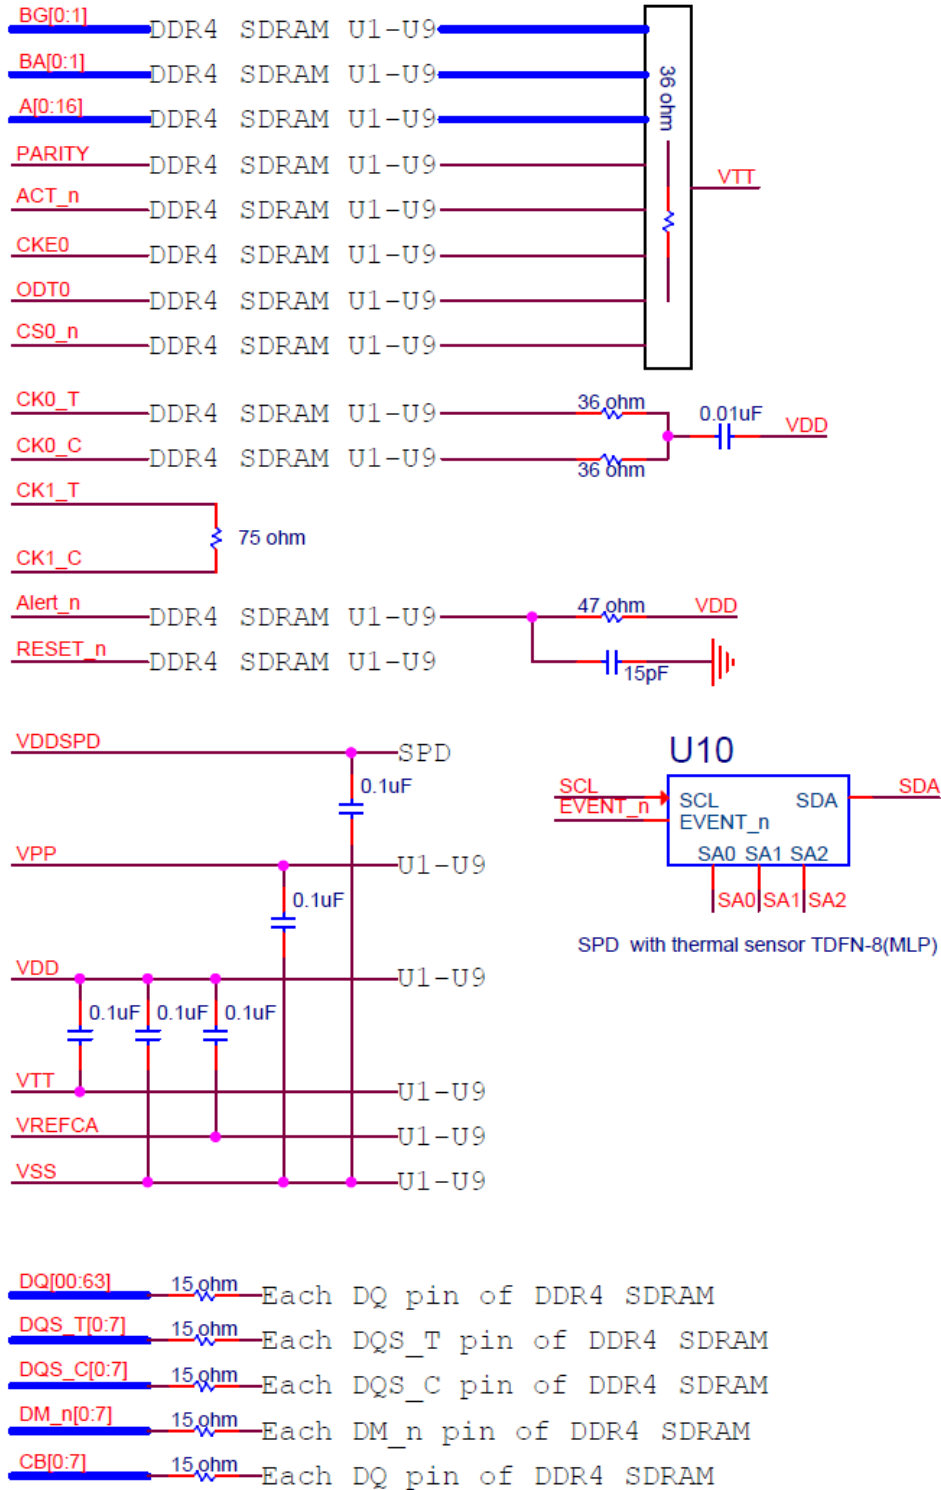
BG[0:1] DDR4 SDRAM U1-U9
BA[0:1] DDR4 SDRAM U1-U9
A[0:16] DDR4 SDRAM U1-U9
PARITY DDR4 SDRAM U1-U9
ACT_n DDR4 SDRAM U1-U9
CKE0 DDR4 SDRAM U1-U9
ODT0 DDR4 SDRAM U1-U9
CS0_n DDR4 SDRAM U1-U9

36 ohm

VTT

CK0_T DDR4 SDRAM U1-U9
CK0_C DDR4 SDRAM U1-U9

36 ohm
36 ohm
0.01uF
VDD

CK1_T
CK1_C
75 ohm

Alert_n DDR4 SDRAM U1-U9
RESET_n DDR4 SDRAM U1-U9

47 ohm
VDD
15pF

VDDSPD
SPD
0.1uF
VPP
U1-U9
0.1uF
VDD
U1-U9
0.1uF 0.1uF 0.1uF
VTT
U1-U9
VREFCA
U1-U9
VSS
U1-U9

U10
SCL
EVENT_n
SCL
EVENT_n
SDA
SDA
SA0 SA1 SA2
SA0 SA1 SA2

SPD with thermal sensor TDFN-8(MLP)

DQ[00:63] 15 ohm Each DQ pin of DDR4 SDRAM
DQS_T[0:7] 15 ohm Each DQS_T pin of DDR4 SDRAM
DQS_C[0:7] 15 ohm Each DQS_C pin of DDR4 SDRAM
DM_n[0:7] 15 ohm Each DM_n pin of DDR4 SDRAM
CB[0:7] 15 ohm Each DQ pin of DDR4 SDRAM